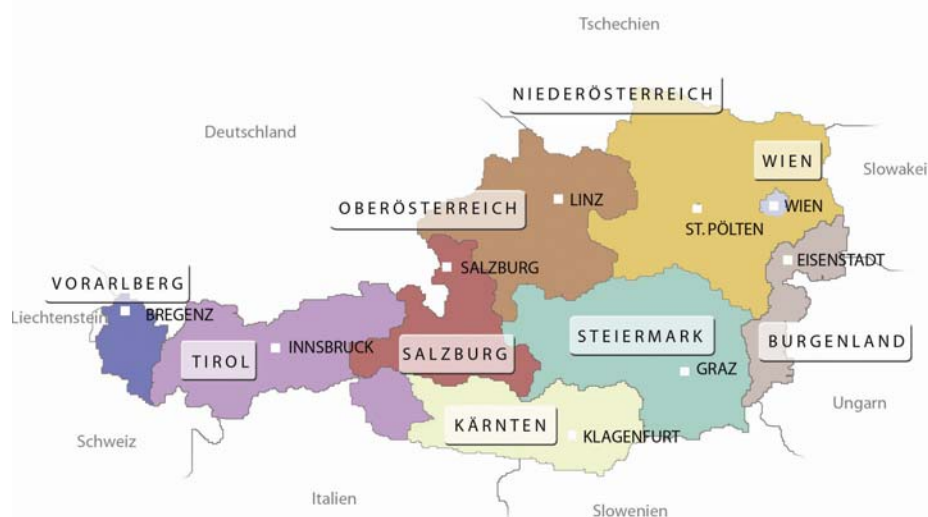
Tschechien

NIEDERÖSTERREICH

Deutschland

WIEN

Slowakei

OBERÖSTERREICH

LINZ

WIEN

ST. PÖLTEN

EISENSTADT

SALZBURG

VORARLBERG

BREGENZ

Liechtenstein

INNSBRUCK

TIROL

SALZBURG

STEIERMARK

BURGENLAND

GRAZ

Ungarn

KÄRNTEN

KLAGENFURT

Schweiz

Italien

Slowenien